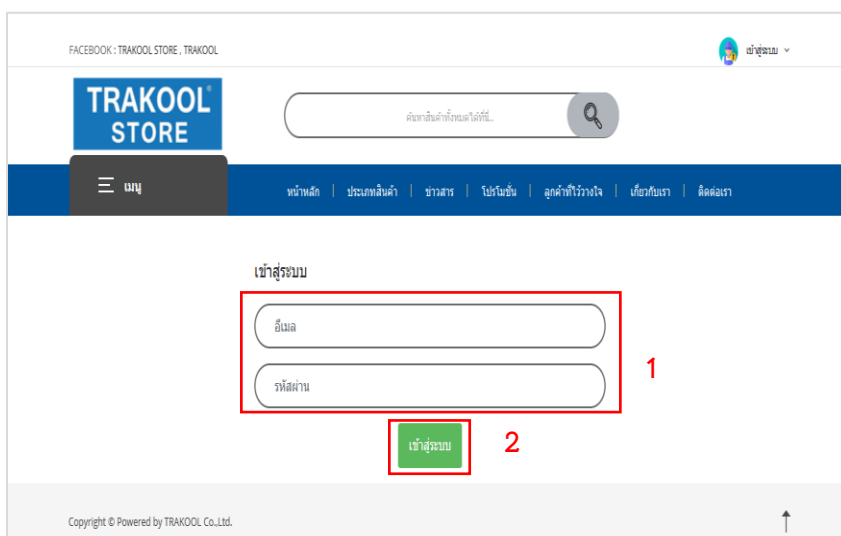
FACEBOOK : TRAKOOL STORE , TRAKOOL

เข้าสู่ระบบ

TRAKOOL® STORE

ค้นหาสินค้าทั้งหมดได้ที่นี่...

☰ เมนู

หน้าหลัก | ประเภทสินค้า | ข่าวสาร | โปรโมชั่น | ลูกค้าที่ไว้วางใจ | เกี่ยวกับเรา | ติดต่อเรา

เข้าสู่ระบบ

อีเมล

รหัสผ่าน

1

เข้าสู่ระบบ

2

Copyright © Powered by TRAKOOL Co.,Ltd.

↑